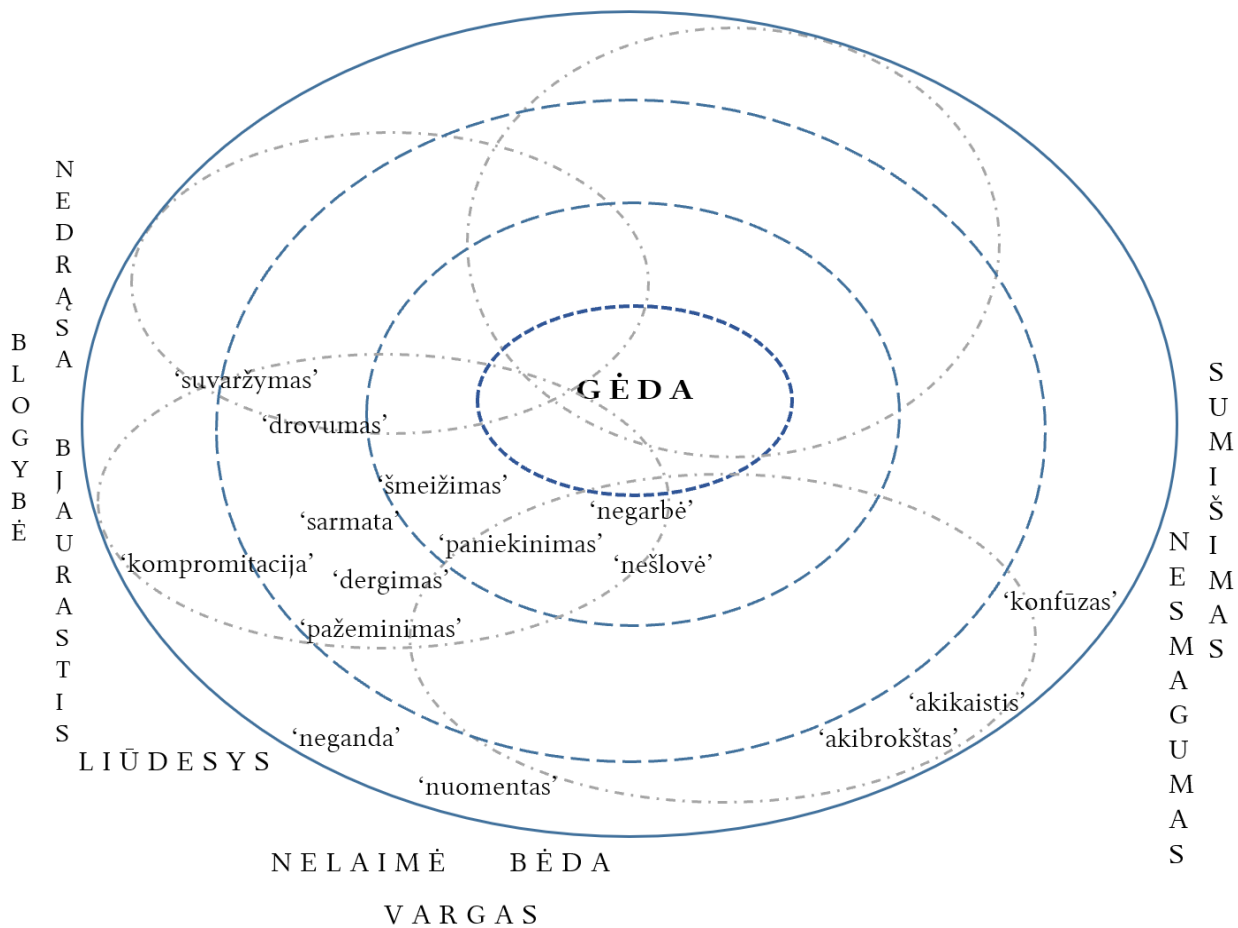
NEDRĄSA

BLOGYBĖ

BJAURASTIS

SUMIŠIMAS

NESMAGUMAS

GĖDA

‘suvaržymas’

‘drovumas’

‘šmeižimas’

‘negarbė’

‘sarmata’

‘paniekinimas’

‘nešlovė’

‘kompromitacija’

‘dergimas’

‘konfūzas’

‘pažeminimas’

‘akikaistis’

‘neganda’

‘akibrokštas’

LIŪDESYS

‘nuomentas’

NELAIMĖ BĖDA

VARGAS